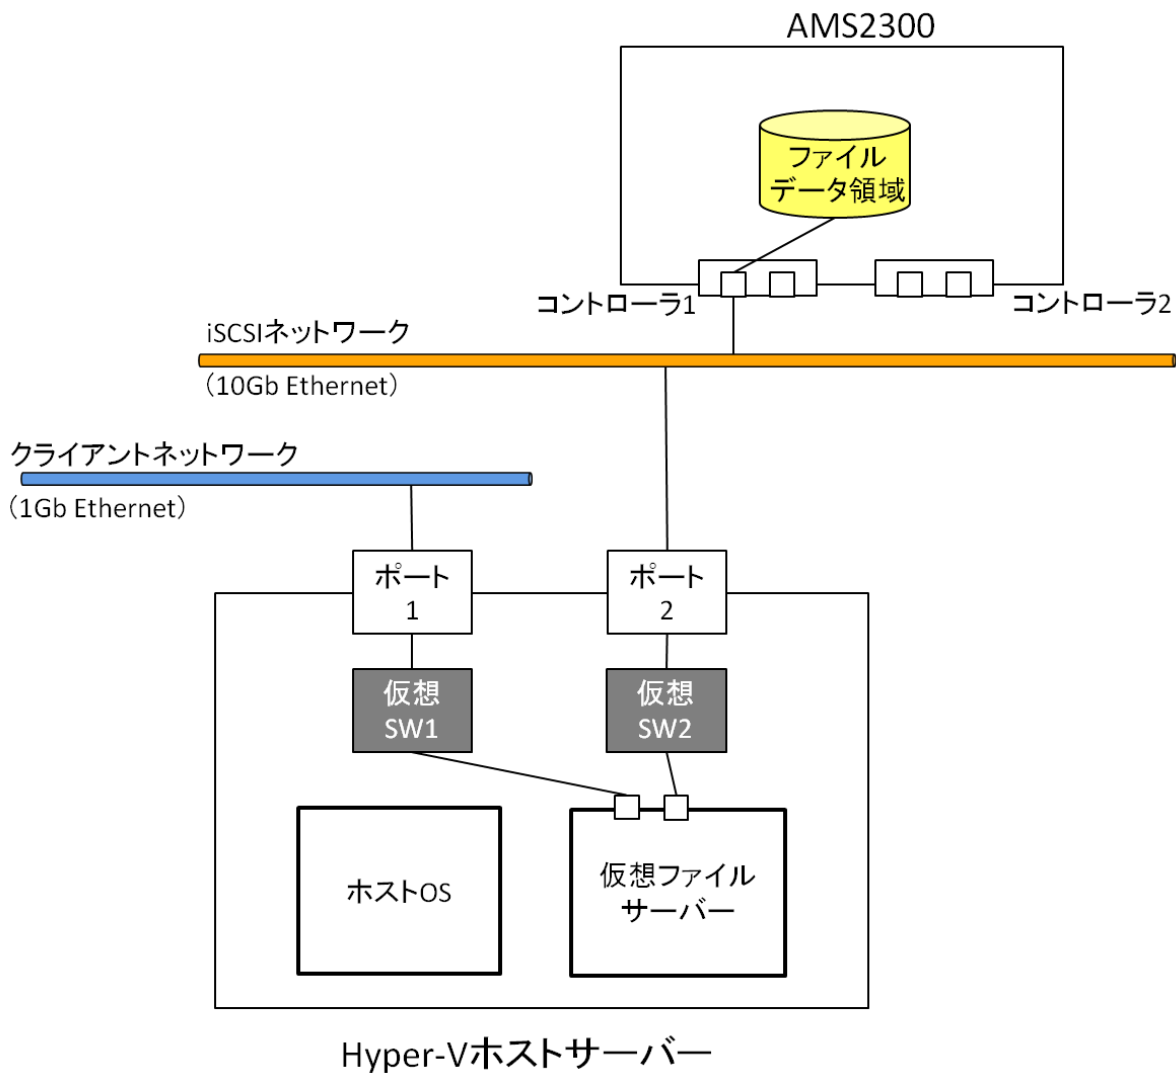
AMS2300

ファイル
データ領域

コントローラ1

コントローラ2

iSCSIネットワーク
(10Gb Ethernet)

クライアントネットワーク
(1Gb Ethernet)

ポート
1

ポート
2

仮想
SW1

仮想
SW2

ホストOS

仮想ファイル
サーバー

Hyper-Vホストサーバー